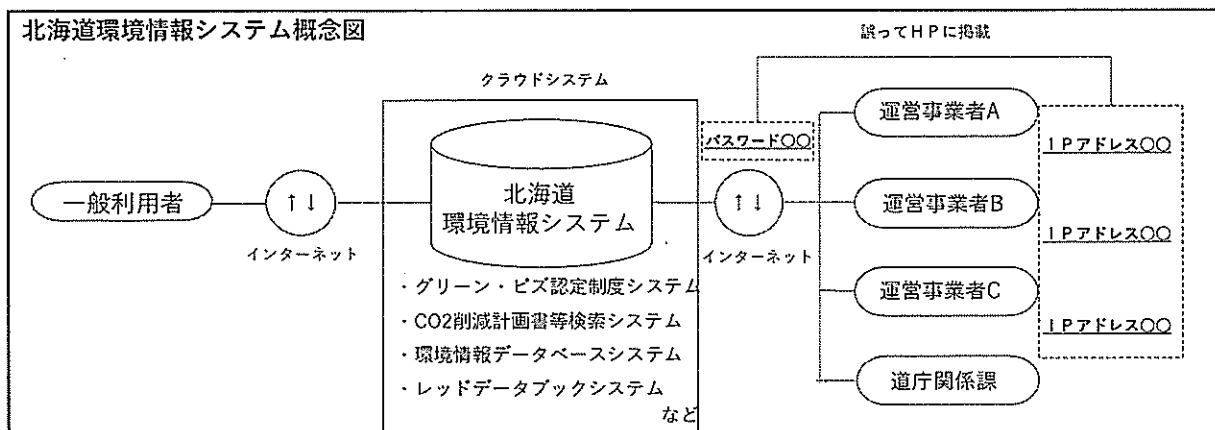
北海道環境情報システム概念図

誤ってHPに掲載

クラウドシステム

一般利用者

↑↓

インターネット

北海道
環境情報システム

・グリーン・ビズ認定制度システム
・CO2削減計画書等検索システム
・環境情報データベースシステム
・レッドデータブックシステム
など

パスワード〇〇

↑↓

インターネット

運営事業者A

運営事業者B

運営事業者C

道庁関係課

IPアドレス〇〇

IPアドレス〇〇

IPアドレス〇〇